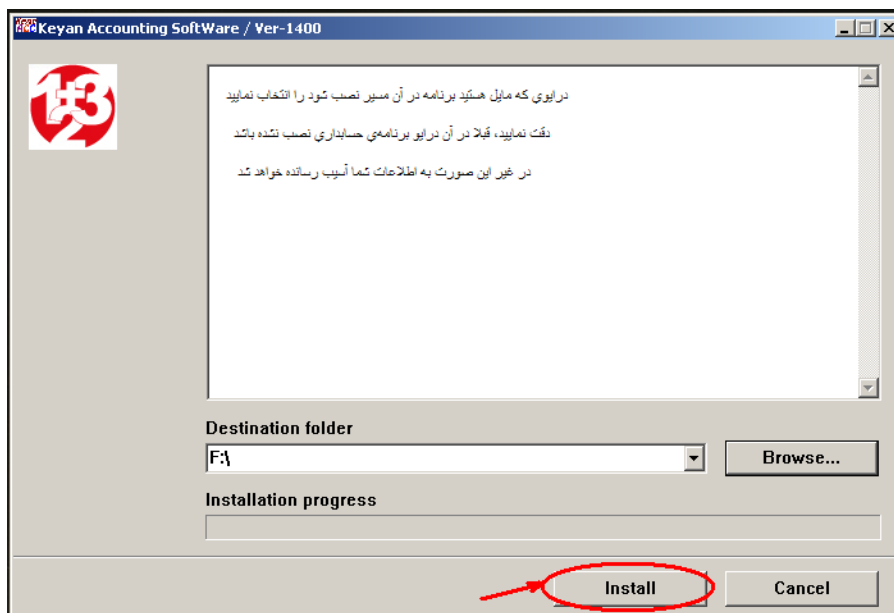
Keyan Accounting SoftWare / Ver-1400

درايوي كه مايل هستيد برنامه در آن مسير نصب شود را انتخاب نماييد

دقت نماييد، قبلا در آن درايو برنامه‌ي حسابداري نصب نشده باشد

در غير اين صورت به اطلاعات شما آسيب رسانده خواهد شد

Destination folder

F:\

Browse...

Installation progress

Install

Cancel